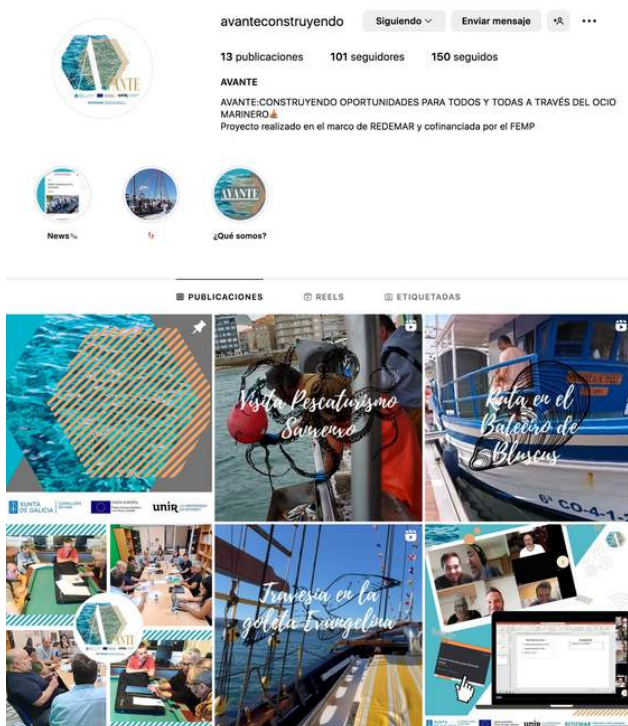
avanteconstruyendo Siguiendo Enviar mensaje

13 publicaciones 101 seguidores 150 seguidos

AVANTE

AVANTE:CONSTRUYENDO OPORTUNIDADES PARA TODOS Y TODAS A TRAVÉS DEL OCIO MARINERO
Proyecto realizado en el marco de REDEMAR y cofinanciada por el FEMP

News ¿Qué somos?

PUBLICACIONES REELS ETIQUETADAS

XUNTA DE GALICIA unir

Visita Pescaturismo Sanxenxo

Ruta en el Bateeiro de Bluscus

6ª CO-4-1

AVANTE

Travesía en la goleta Evangelina

unir REDEMAR